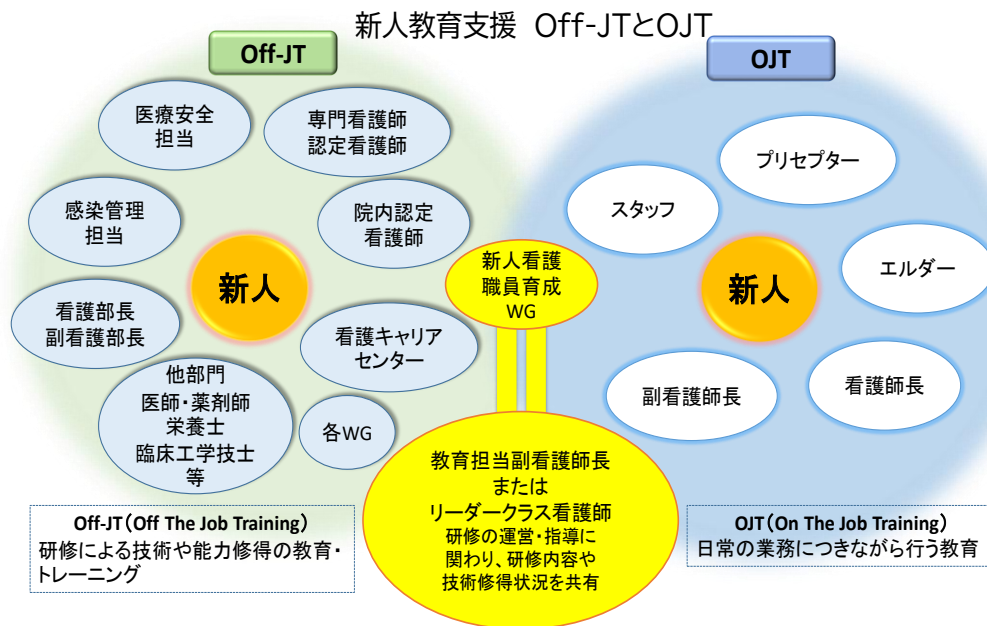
新人教育支援　Off-JTとOJT

Off-JT

医療安全担当

専門看護師 認定看護師

感染管理担当

院内認定看護師

新人

看護部長 副看護部長

看護キャリアセンター

他部門 医師・薬剤師 栄養士 臨床工学技士 等

各WG

新人看護職員育成WG

OJT

プリセプター

スタッフ

新人

エルダー

副看護師長

看護師長

教育担当副看護師長 または リーダークラス看護師 研修の運営・指導に関わり、研修内容や技術修得状況を共有

Off-JT（Off The Job Training）
研修による技術や能力修得の教育・トレーニング

OJT（On The Job Training）
日常の業務につきながら行う教育